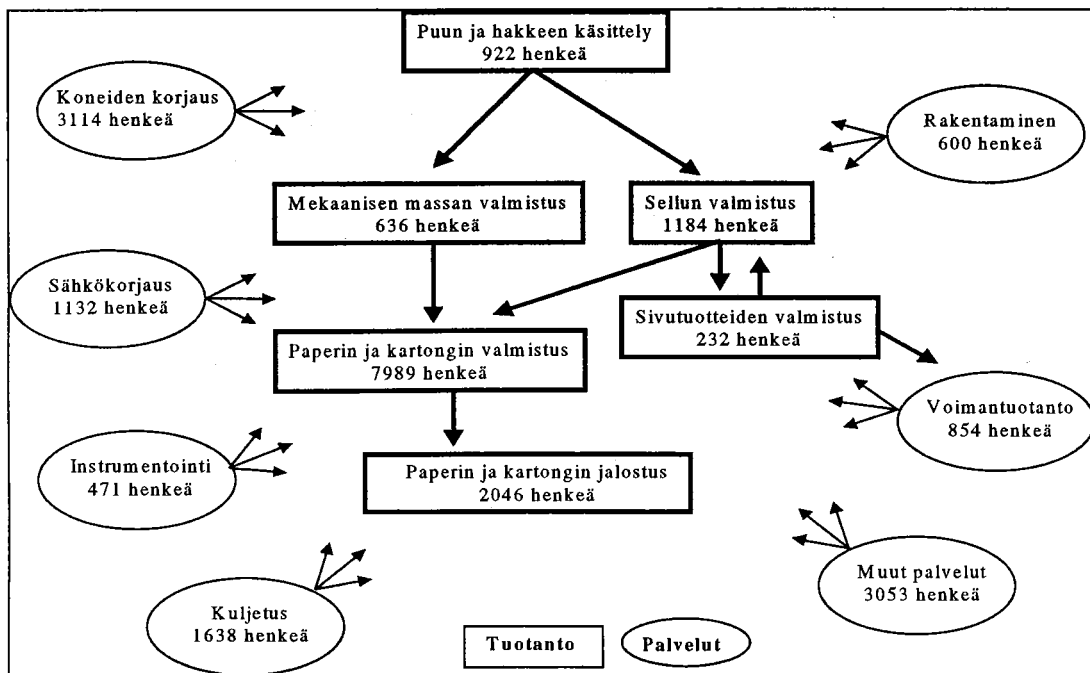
Puun ja hakkeen käsittely
922 henkeä

Koneiden korjaus
3114 henkeä

Rakentaminen
600 henkeä

Mekaanisen massan valmistus
636 henkeä

Sellun valmistus
1184 henkeä

Sähkökorjaus
1132 henkeä

Sivutuotteiden valmistus
232 henkeä

Paperin ja kartongin valmistus
7989 henkeä

Voimantuotanto
854 henkeä

Instrumentointi
471 henkeä

Paperin ja kartongin jalostus
2046 henkeä

Muut palvelut
3053 henkeä

Kuljetus
1638 henkeä

Tuotanto

Palvelut